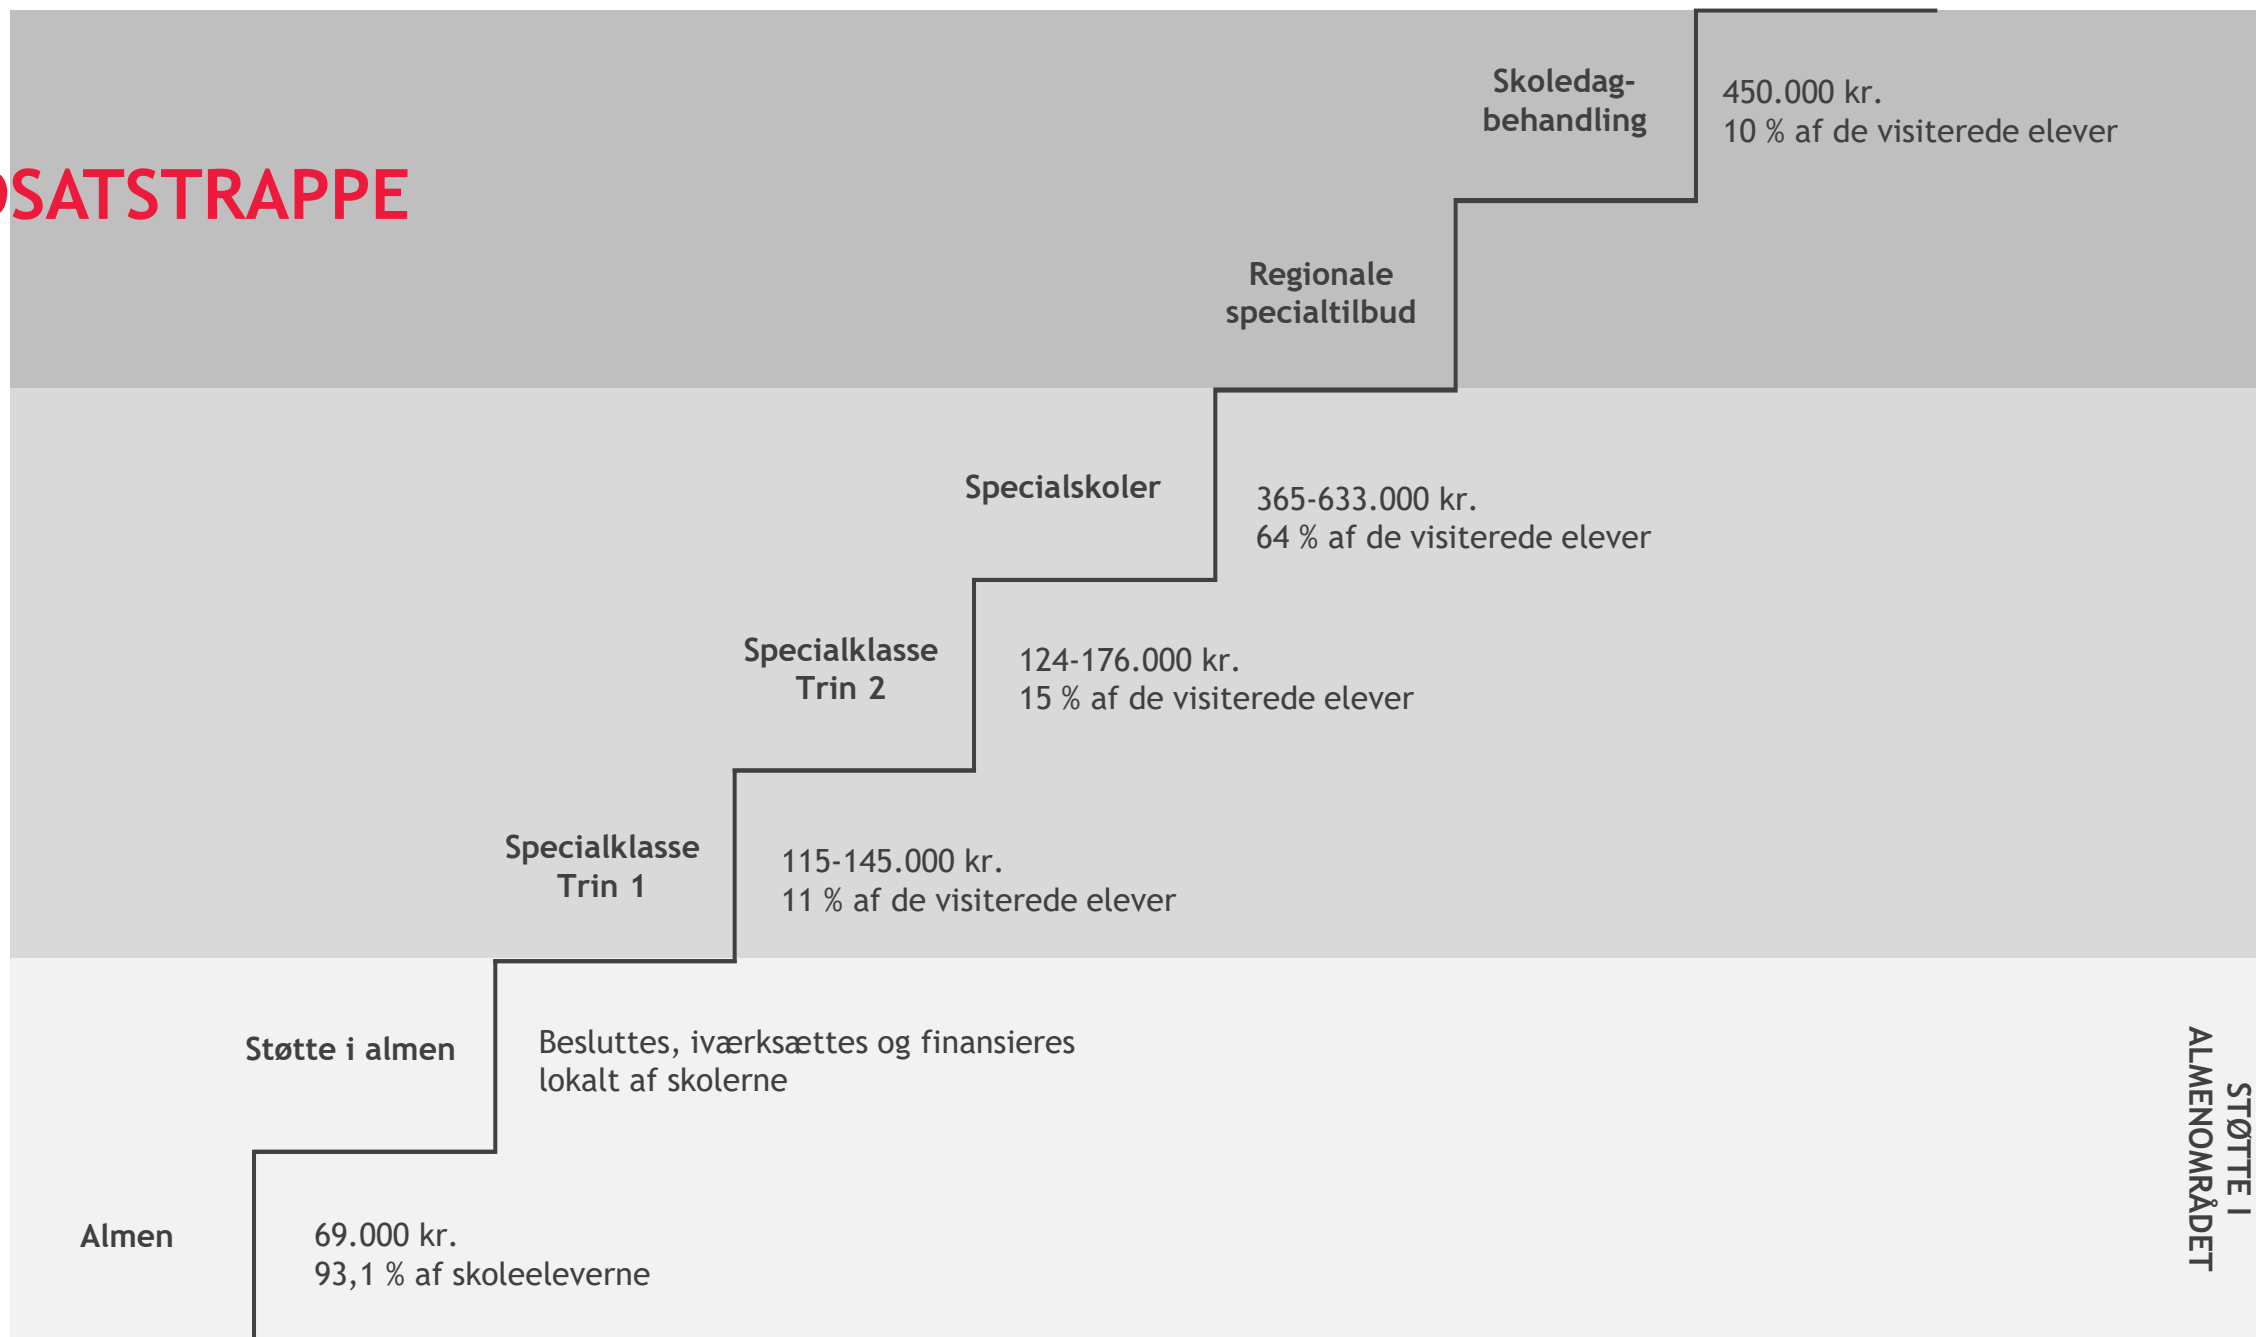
SATSTRAPPE

Skoledagbehandling

450.000 kr.
10 % af de visiterede elever

Regionale specialtilbud

Specialskoler

365-633.000 kr.
64 % af de visiterede elever

Specialklasse Trin 2

124-176.000 kr.
15 % af de visiterede elever

Specialklasse Trin 1

115-145.000 kr.
11 % af de visiterede elever

Støtte i almen

Besluttes, iværksættes og finansieres lokalt af skolerne

Almen

69.000 kr.
93,1 % af skoleeleverne

STØTTE I ALMENOMRÅDET